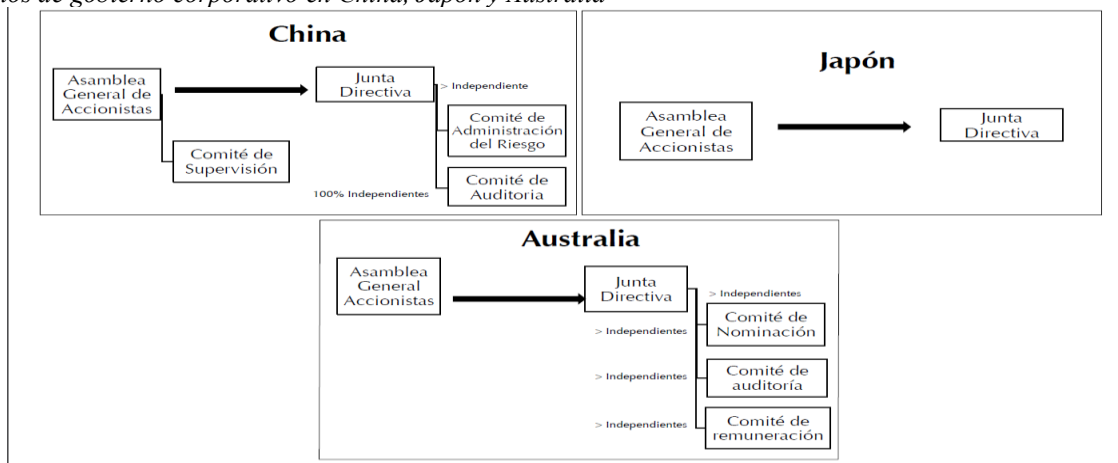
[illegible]os de gobierno corporativo en China, Japón y Australia

China

Asamblea General de Accionistas

Junta Directiva

> Independiente

Comité de Administración del Riesgo

Comité de Supervisión

100% Independientes

Comité de Auditoria

Japón

Asamblea General de Accionistas

Junta Directiva

Australia

Asamblea General Accionistas

Junta Directiva

> Independientes

> Independientes

Comité de Nominación

> Independientes

Comité de auditoría

> Independientes

Comité de remuneración